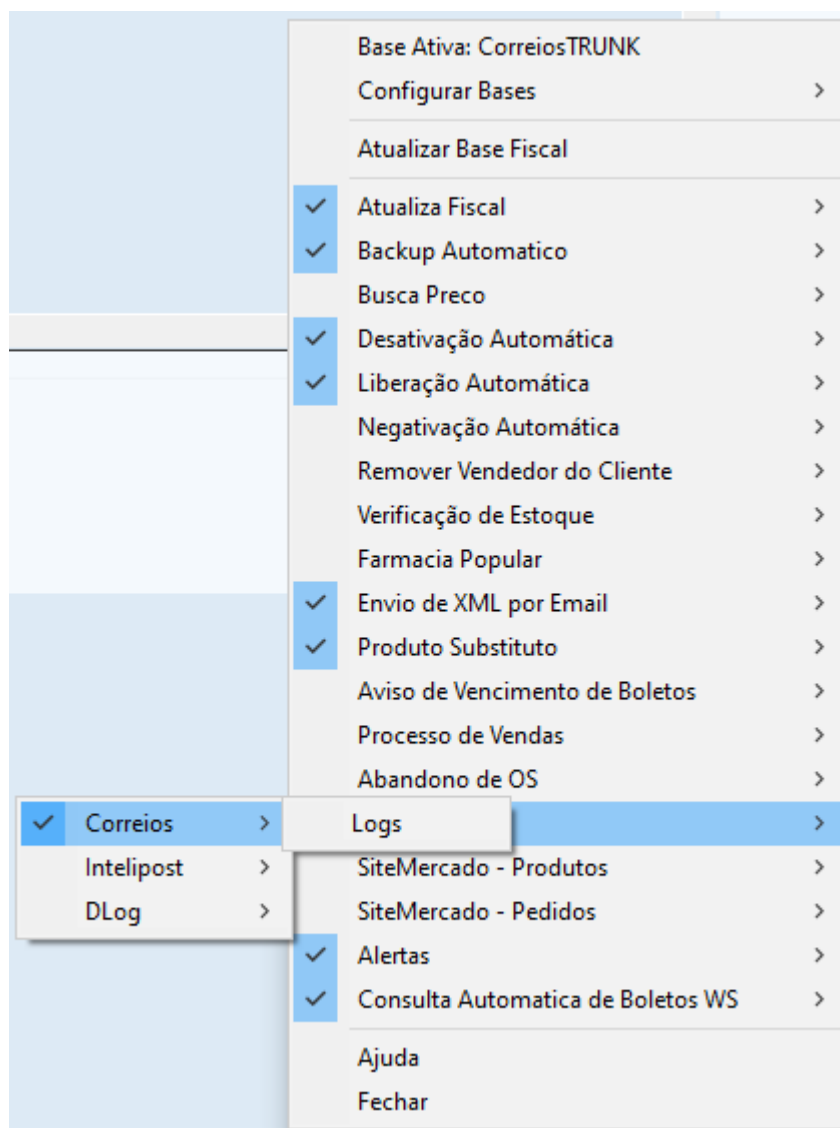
Base Ativa: CorreiosTRUNK
Configurar Bases >

Atualizar Base Fiscal

✓ Atualiza Fiscal >
✓ Backup Automatico >
Busca Preco >
✓ Desativação Automática >
✓ Liberação Automática >
Negativação Automática >
Remover Vendedor do Cliente >
Verificação de Estoque >
Farmacia Popular >
✓ Envio de XML por Email >
✓ Produto Substituto >
Aviso de Vencimento de Boletos >
Processo de Vendas >
Abandono de OS >
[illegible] >
SiteMercado - Produtos >
SiteMercado - Pedidos >
✓ Alertas >
✓ Consulta Automatica de Boletos WS >

Ajuda
Fechar

✓ Correios >
Intelipost >
DLog >

Logs